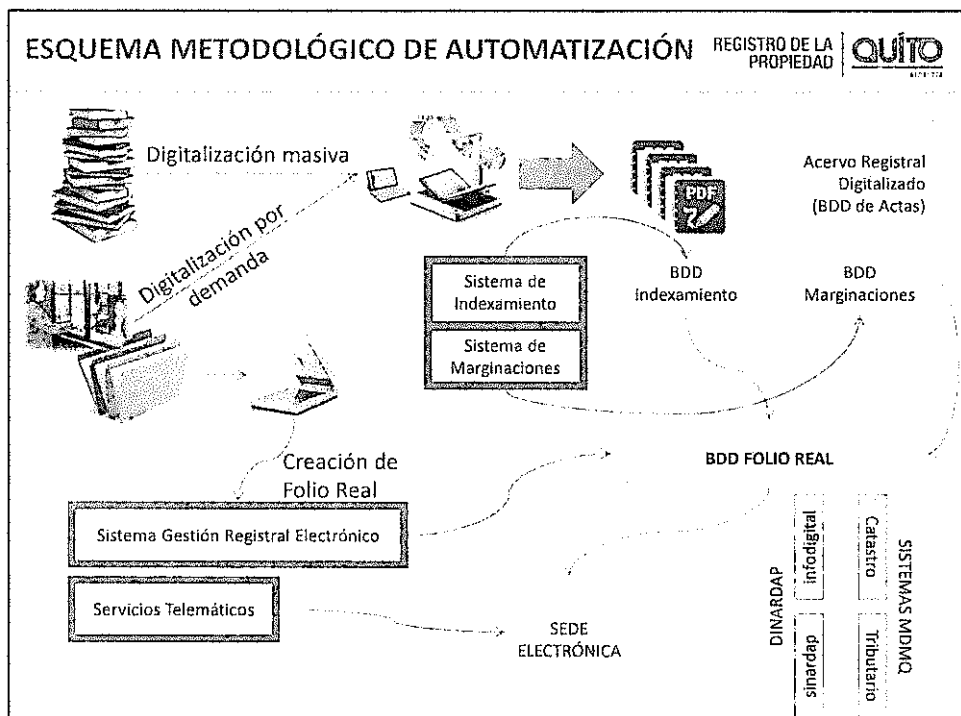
ESQUEMA METODOLÓGICO DE AUTOMATIZACIÓN

REGISTRO DE LA PROPIEDAD

QUITO

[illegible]

Digitalización masiva

Digitalización por demanda

PDF

Acervo Registral Digitalizado (BDD de Actas)

Sistema de Indexamiento

Sistema de Marginaciones

BDD Indexamiento

BDD Marginaciones

Creación de Folio Real

BDD FOLIO REAL

Sistema Gestión Registral Electrónico

Servicios Telemáticos

SEDE ELECTRÓNICA

DINARDAP

infodigital

sinardap

SISTEMAS MDMQ

Catastro

Tributario